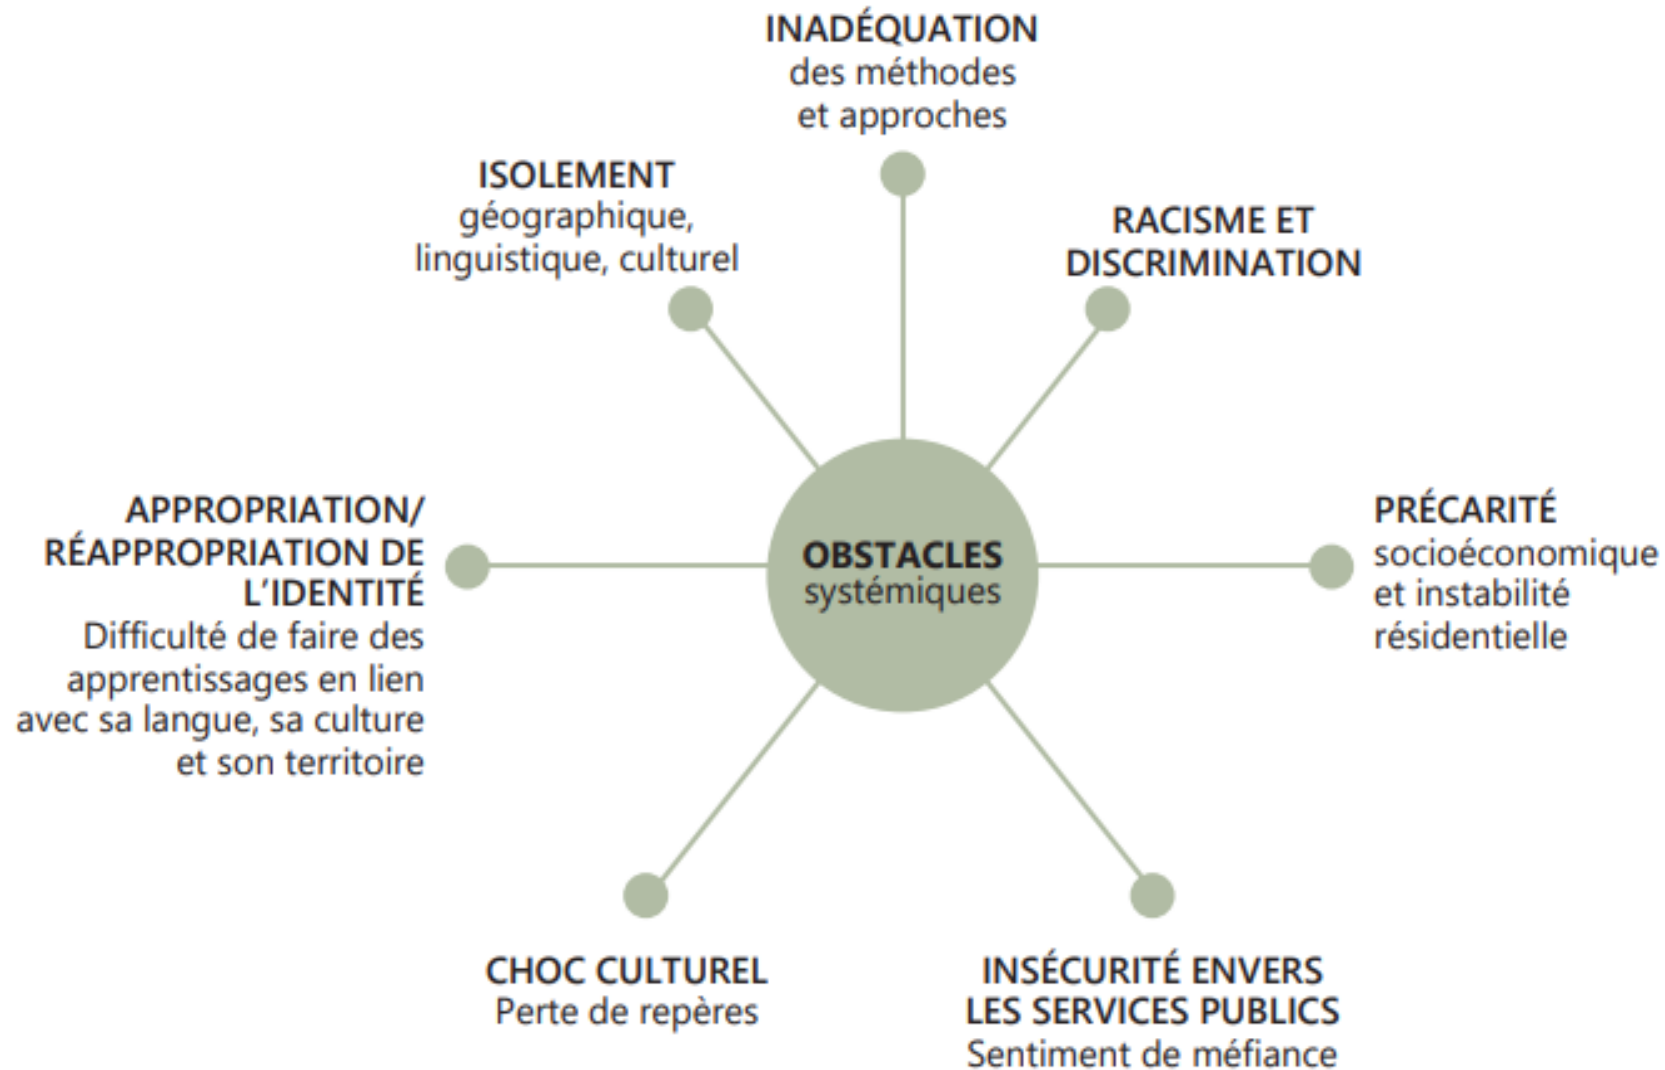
INADÉQUATION
des méthodes et approches

ISOLEMENT
géographique, linguistique, culturel

RACISME ET DISCRIMINATION

APPROPRIATION/ RÉAPPROPRIATION DE L'IDENTITÉ
Difficulté de faire des apprentissages en lien avec sa langue, sa culture et son territoire

OBSTACLES
systémiques

PRÉCARITÉ
socioéconomique et instabilité résidentielle

CHOC CULTUREL
Perte de repères

INSÉCURITÉ ENVERS LES SERVICES PUBLICS
Sentiment de méfiance